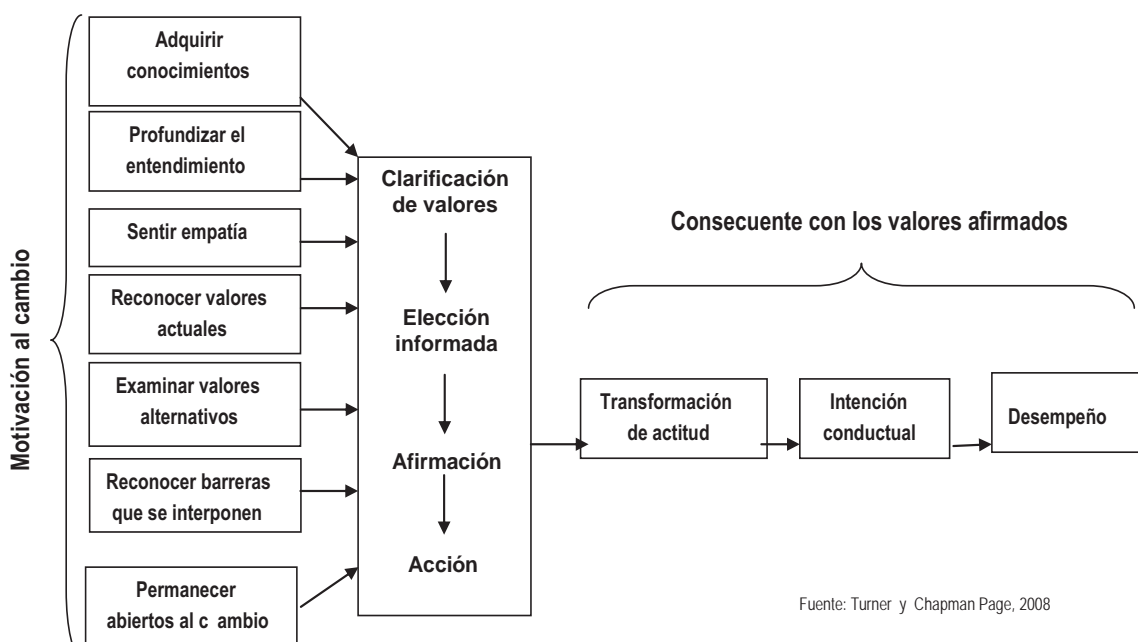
Motivación al cambio

Adquirir conocimientos

Profundizar el entendimiento

Sentir empatía

Reconocer valores actuales

Examinar valores alternativos

Reconocer barreras que se interponen

Permanecer abiertos al c ambio

Clarificación de valores

Elección informada

Afirmación

Acción

Consecuente con los valores afirmados

Transformación de actitud

Intención conductual

Desempeño

Fuente: Turner y Chapman Page, 2008